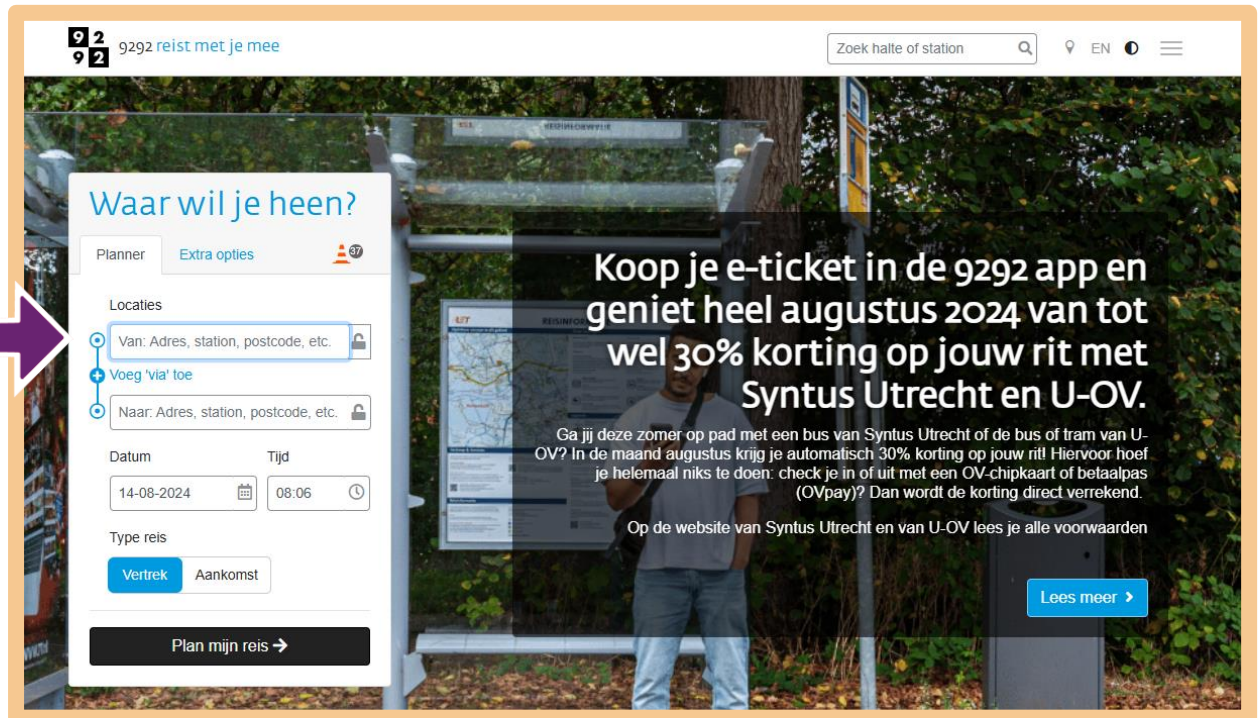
9 2
9 2

9292 reist met je mee

Zoek halte of station

EN

Waar wil je heen?

Planner

Extra opties

37

Locaties

Van: Adres, station, postcode, etc.

Voeg 'via' toe

Naar: Adres, station, postcode, etc.

Datum

14-08-2024

Tijd

08:06

Type reis

Vertrek

Aankomst

Plan mijn reis →

Koop je e-ticket in de 9292 app en geniet heel augustus 2024 van tot wel 30% korting op jouw rit met Syntus Utrecht en U-OV.

Ga jij deze zomer op pad met een bus van Syntus Utrecht of de bus of tram van U-OV? In de maand augustus krijg je automatisch 30% korting op jouw rit! Hiervoor hoef je helemaal niks te doen: check je in of uit met een OV-chipkaart of betaalpas (OVpay)? Dan wordt de korting direct verrekend.

Op de website van Syntus Utrecht en van U-OV lees je alle voorwaarden

Lees meer ›